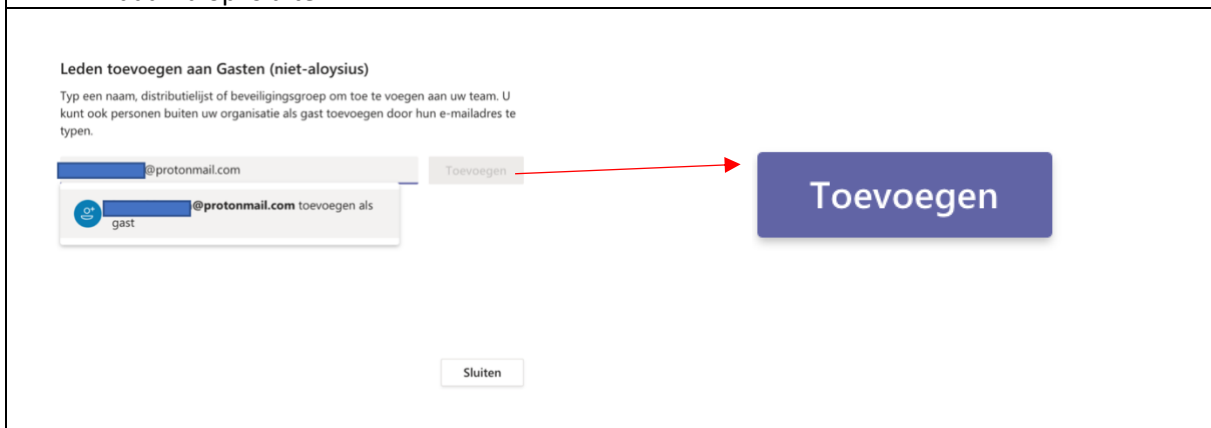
Leden toevoegen aan Gasten (niet-aloysius)

Typ een naam, distributielijst of beveiligingsgroep om toe te voegen aan uw team. U kunt ook personen buiten uw organisatie als gast toevoegen door hun e-mailadres te typen.

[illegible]@protonmail.com

Toevoegen

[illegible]@protonmail.com toevoegen als gast

Toevoegen

Sluiten